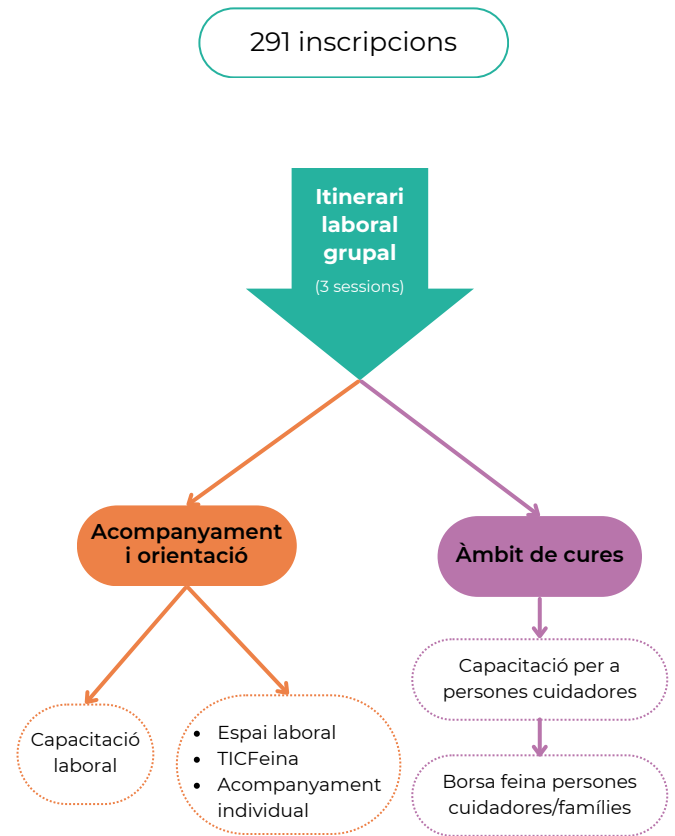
291 inscripcions

Itinerari laboral grupal
(3 sessions)

Acompanyament i orientació

Àmbit de cures

Capacitació laboral

- Espai laboral
- TICFeina
- Acompanyament individual

Capacitació per a persones cuidadores

Borsa feina persones cuidadores/famílies